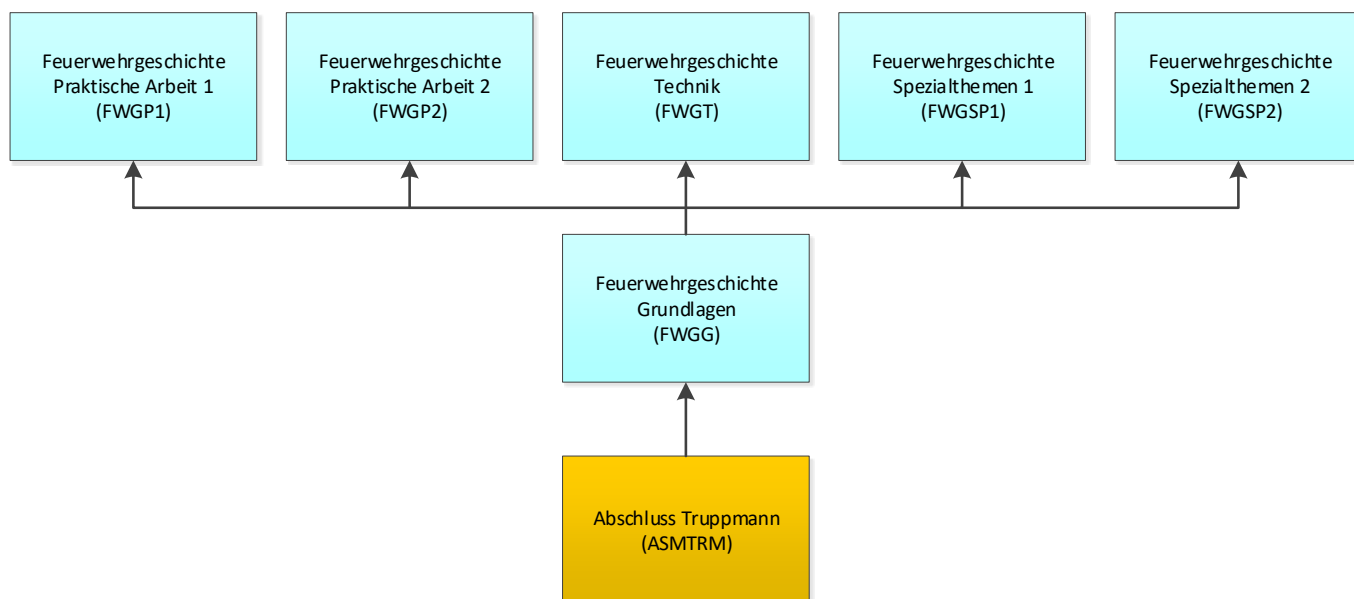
Feuerwehrgeschichte
Praktische Arbeit 1
(FWGP1)

Feuerwehrgeschichte
Praktische Arbeit 2
(FWGP2)

Feuerwehrgeschichte
Technik
(FWGT)

Feuerwehrgeschichte
Spezialthemen 1
(FWGSP1)

Feuerwehrgeschichte
Spezialthemen 2
(FWGSP2)

Feuerwehrgeschichte
Grundlagen
(FWGG)

Abschluss Truppmann
(ASMTRM)